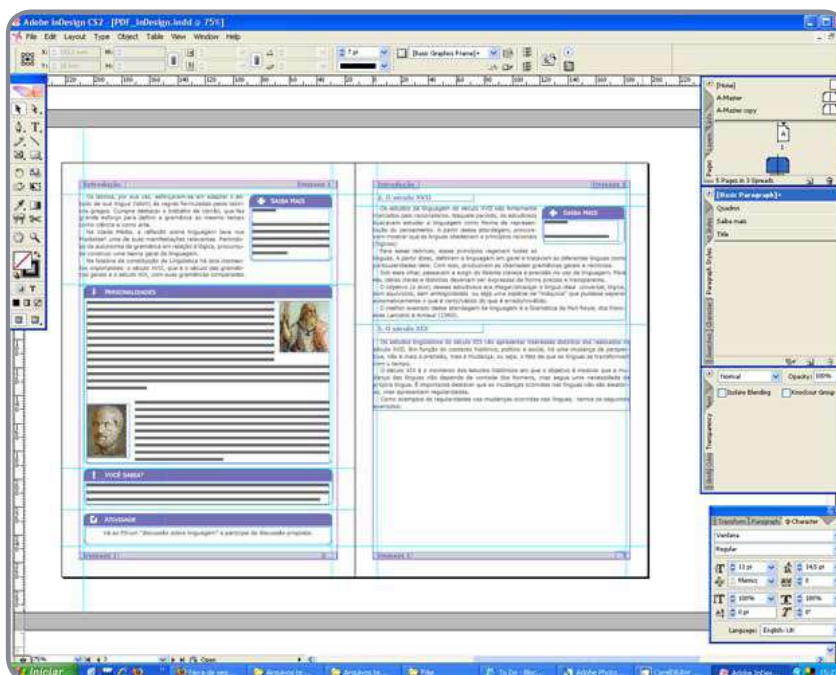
Adobe InDesign CS2 - [PDF_InDesign.indd @ 75%]

File Edit Layout Type Object Table View Window Help

[Basic Graphics Frame]

Introdução | Unidade 1

Saiba mais

Personalidades

Você sabia?

Atividade

Vá ao Fórum "Discussão sobre linguagem" e participe da discussão proposta.

Unidade 1

Introdução | Unidade 1

1. O século XVII

Saiba mais

2. O século XIX

Unidade 1

[None]

A-Master

A-Master copy

5 Pages in 3 Spreads

[Basic Paragraph]+

Quadros

Saiba mais

Title

Normal

Opacity: 100%

Isolate Blending

Knockout Group

Transform Paragraph Character

Verdana

Regular

12 pt

14,5 pt

Metrics

0

100%

100%

0 pt

0°

Language: English: UK

75%

Open

Iniciar

Adobe Photo...

CorelDRAW

Adobe InDes...